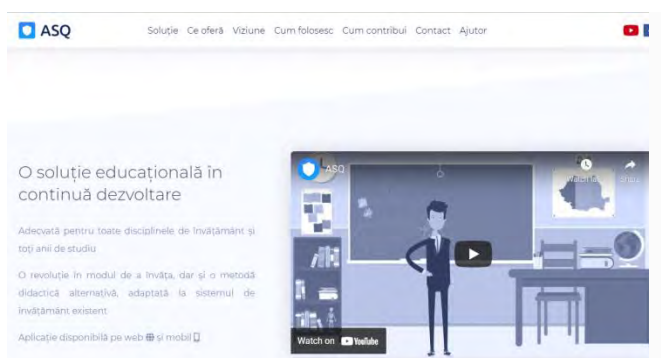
ASQ

Soluție Ce oferă Viziune Cum folosesc Cum contribui Contact Ajutor

O soluție educațională în continuă dezvoltare

Adecvată pentru toate disciplinele de învățământ și toți anii de studiu

O revoluție în modul de a învăța, dar și o metodă didactică alternativă, adaptată la sistemul de învățământ existent

Aplicație disponibilă pe web și mobil

ASQ

Vizionați

Share

Watch on YouTube